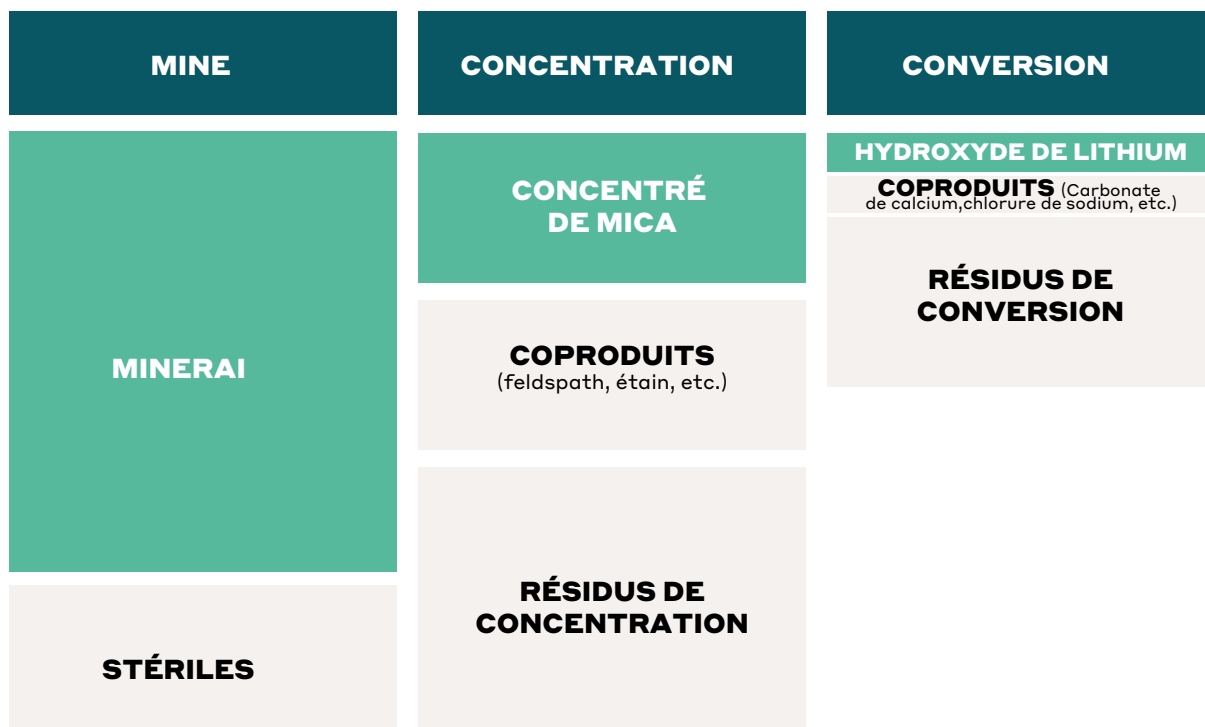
MINE

CONCENTRATION

CONVERSION

MINERAI

STÉRILES

CONCENTRÉ DE MICA

COPRODUITS
(feldspath, étain, etc.)

RÉSIDUS DE CONCENTRATION

HYDROXYDE DE LITHIUM

COPRODUITS (Carbonate de calcium,chlorure de sodium, etc.)

RÉSIDUS DE CONVERSION